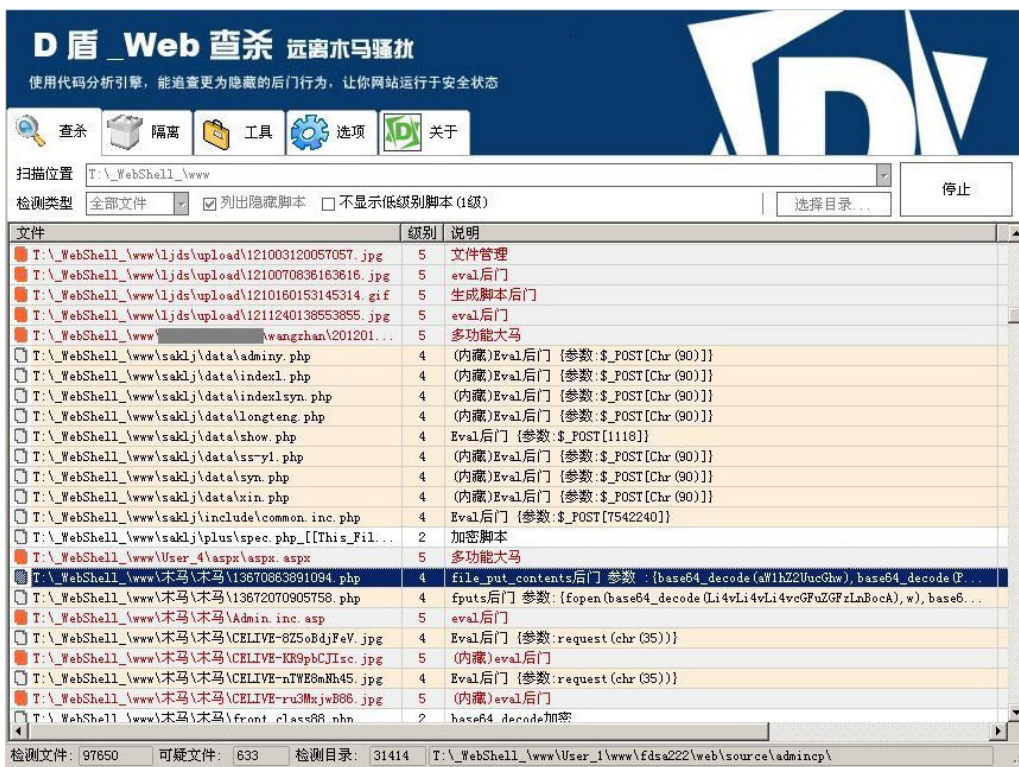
D 盾 _Web 查杀 远离木马骚扰
使用代码分析引擎，能追查更为隐藏的后门行为，让你网站运行于安全状态

查杀 隔离 工具 选项 关于

扫描位置 T:\_WebShell_\www
检测类型 全部文件 ☑列出隐藏脚本 ☐不显示低级别脚本(1级) 选择目录... 停止

| 文件 | 级别 | 说明 |
|---|---|---|
| T:\_WebShell_\www\ljds\upload\121003120057057.jpg | 5 | 文件管理 |
| T:\_WebShell_\www\ljds\upload\121007083616361 6.jpg | 5 | eval后门 |
| T:\_WebShell_\www\ljds\upload\121016015314531 4.gif | 5 | 生成脚本后门 |
| T:\_WebShell_\www\ljds\upload\121124013855385 5.jpg | 5 | eval后门 |
| T:\_WebShell_\www\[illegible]wangzhan\201201... | 5 | 多功能大马 |
| T:\_WebShell_\www\saklj\data\adminy.php | 4 | (内藏)Eval后门 {参数:$_POST[Chr(90)]} |
| T:\_WebShell_\www\saklj\data\index1.php | 4 | (内藏)Eval后门 {参数:$_POST[Chr(90)]} |
| T:\_WebShell_\www\saklj\data\index1syn.php | 4 | (内藏)Eval后门 {参数:$_POST[Chr(90)]} |
| T:\_WebShell_\www\saklj\data\longteng.php | 4 | (内藏)Eval后门 {参数:$_POST[Chr(90)]} |
| T:\_WebShell_\www\saklj\data\show.php | 4 | Eval后门 {参数:$_POST[1118]} |
| T:\_WebShell_\www\saklj\data\ss-y1.php | 4 | (内藏)Eval后门 {参数:$_POST[Chr(90)]} |
| T:\_WebShell_\www\saklj\data\syn.php | 4 | (内藏)Eval后门 {参数:$_POST[Chr(90)]} |
| T:\_WebShell_\www\saklj\data\xin.php | 4 | (内藏)Eval后门 {参数:$_POST[Chr(90)]} |
| T:\_WebShell_\www\saklj\include\common.inc.php | 4 | Eval后门 {参数:$_POST[7542240]} |
| T:\_WebShell_\www\saklj\plus\spec.php_[[This_Fil... | 2 | 加密脚本 |
| T:\_WebShell_\www\User_4\aspx\aspx.aspx | 5 | 多功能大马 |
| T:\_WebShell_\www\木马\木马\13670863891094.php | 4 | file_put_contents后门 参数 :{base64_decode(aW1hZ2UucGhw),base64_decode(P... |
| T:\_WebShell_\www\木马\木马\13672070905758.php | 4 | fputs后门 参数:{fopen(base64_decode(Li4vLi4vLi4vcGFuZGFzLnBocA),w),base6... |
| T:\_WebShell_\www\木马\木马\Admin.inc.asp | 5 | eval后门 |
| T:\_WebShell_\www\木马\木马\CELIVE-8Z5oBdjFeV.jpg | 4 | Eval后门 {参数:request(chr(35))} |
| T:\_WebShell_\www\木马\木马\CELIVE-KR9pbCJIsc.jpg | 5 | (内藏)eval后门 |
| T:\_WebShell_\www\木马\木马\CELIVE-nTWE8mNh45.jpg | 4 | Eval后门 {参数:request(chr(35))} |
| T:\_WebShell_\www\木马\木马\CELIVE-ru3MxjwB86.jpg | 5 | (内藏)eval后门 |
| T:\_WebShell_\www\木马\木马\front_class88.php | 2 | base64_decode加密 |

检测文件: 97650 可疑文件: 633 检测目录: 31414 T:\_WebShell_\www\User_1\www\fdsa222\web\source\admincp\